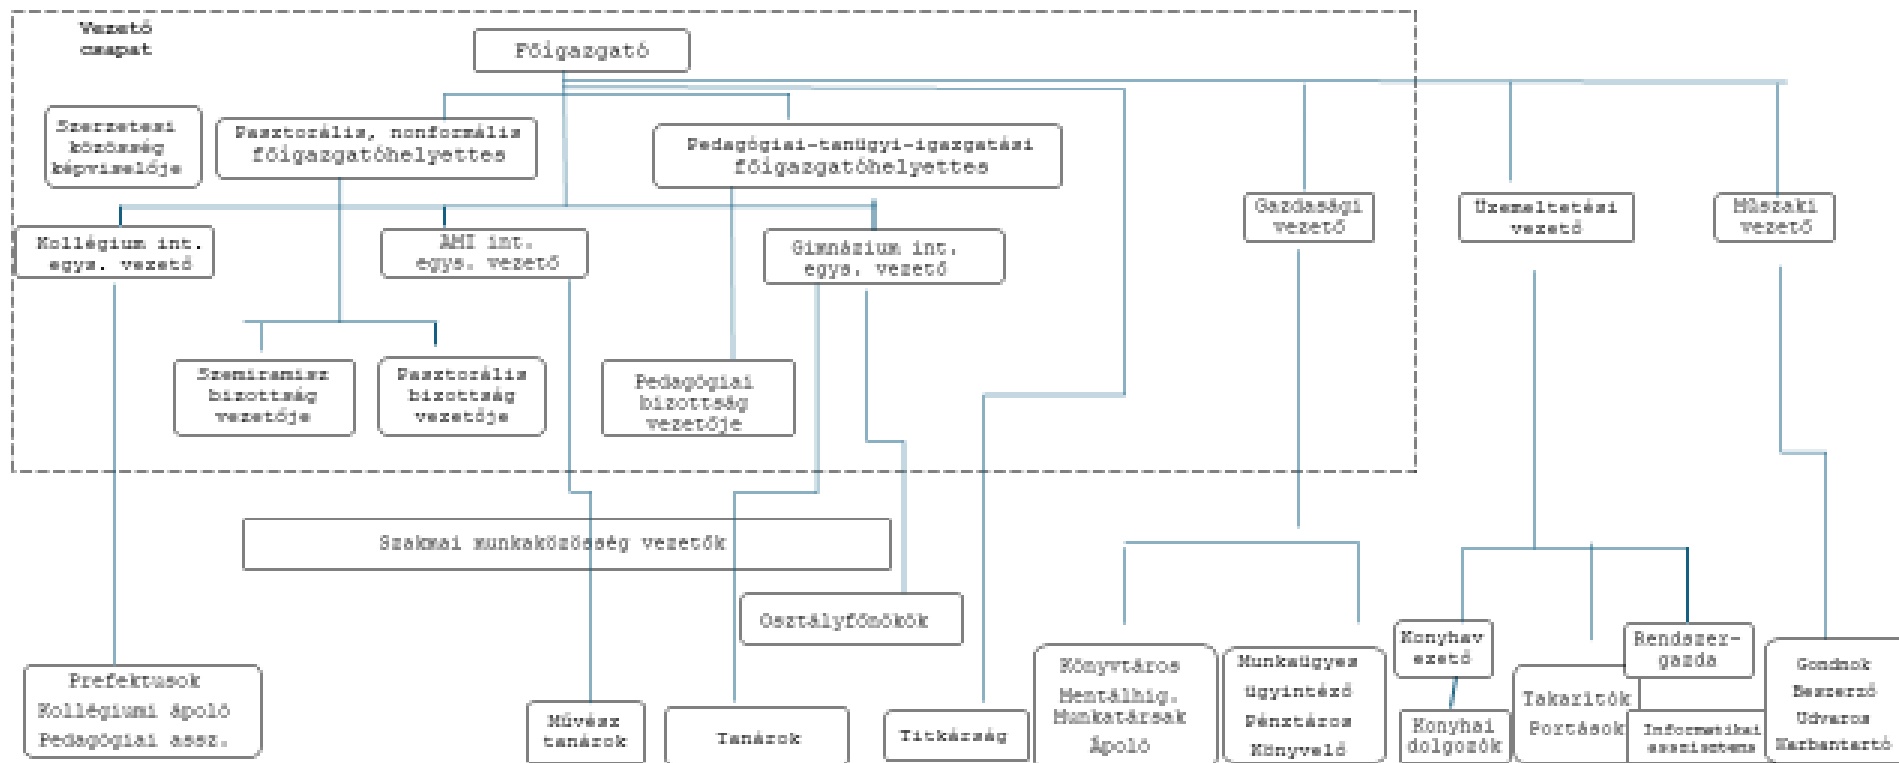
Vezető csapat

Főigazgató

Szerzetesi közösség képviselője

Pasztorális, nonformális főigazgatóhelyettes

Pedagógiai-tanügyi-igazgatási főigazgatóhelyettes

Gazdasági vezető

Üzemeltetési vezető

Műszaki vezető

Kollégium int. egys. vezető

AMI int. egys. vezető

Gimnázium int. egys. vezető

Szemiramisz bizottság vezetője

Pasztorális bizottság vezetője

Pedagógiai bizottság vezetője

Szakmai munkaközösség vezetők

Osztályfőnökök

Prefektusok
Kollégiumi ápoló
Pedagógiai assz.

Művész tanárok

Tanárok

Titkárság

Könyvtáros
Mentálhig. Munkatársak
Ápoló

Munkaügyes
ügyintéző
Pénztáros
Könyvelő

Konyhavezető

Konyhai dolgozók

Takarítók
Portások

Rendszergazda

Informatikai asszisztens

Gondnok
Beszerző
Udvaros
Karbantartó